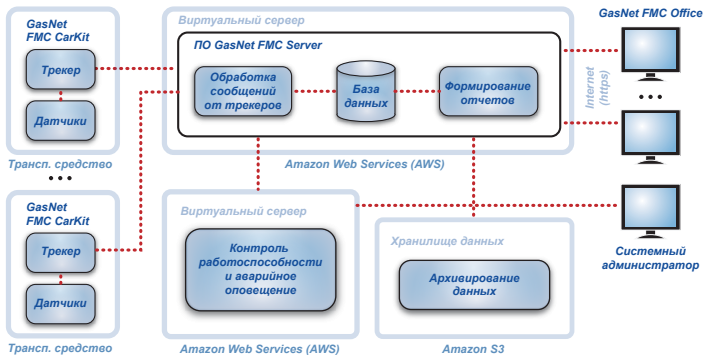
GasNet FMC CarKit

Трекер

Датчики

Трансп. средство

• • •

GasNet FMC CarKit

Трекер

Датчики

Трансп. средство

Виртуальный сервер

ПО GasNet FMC Server

Обработка сообщений от трекеров

База данных

Формирование отчетов

Amazon Web Services (AWS)

Internet (https)

GasNet FMC Office

• • •

Системный администратор

Виртуальный сервер

Контроль работоспособности и аварийное оповещение

Amazon Web Services (AWS)

Хранилище данных

Архивирование данных

Amazon S3